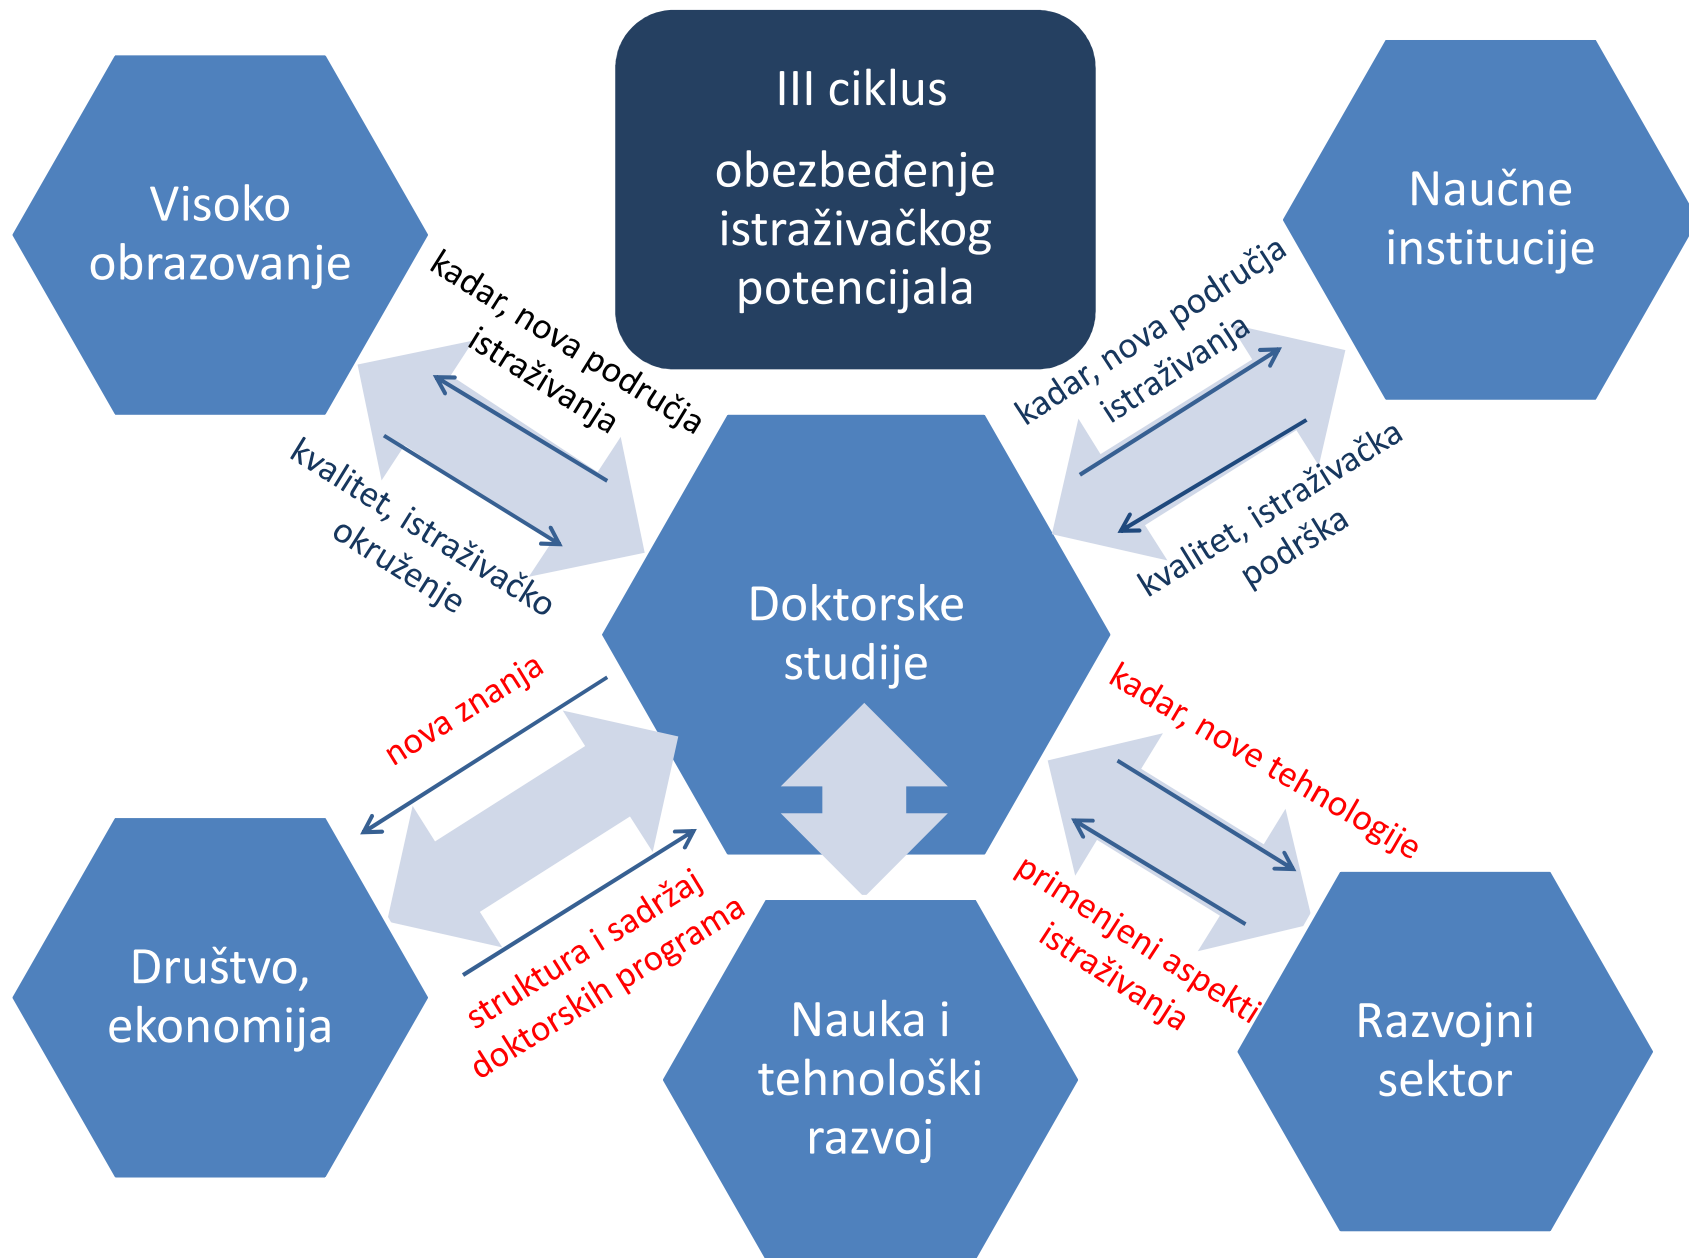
Visoko obrazovanje

III ciklus

obezbeđenje istraživačkog potencijala

Naučne institucije

kadar, nova područja istraživanja

kvalitet, istraživačko okruženje

kadar, nova područja istraživanja

kvalitet, istraživačka podrška

Doktorske studije

nova znanja

struktura i sadržaj doktorskih programa

kadar, nove tehnologije

primenjeni aspekti istraživanja

Društvo, ekonomija

Nauka i tehnološki razvoj

Razvojni sektor